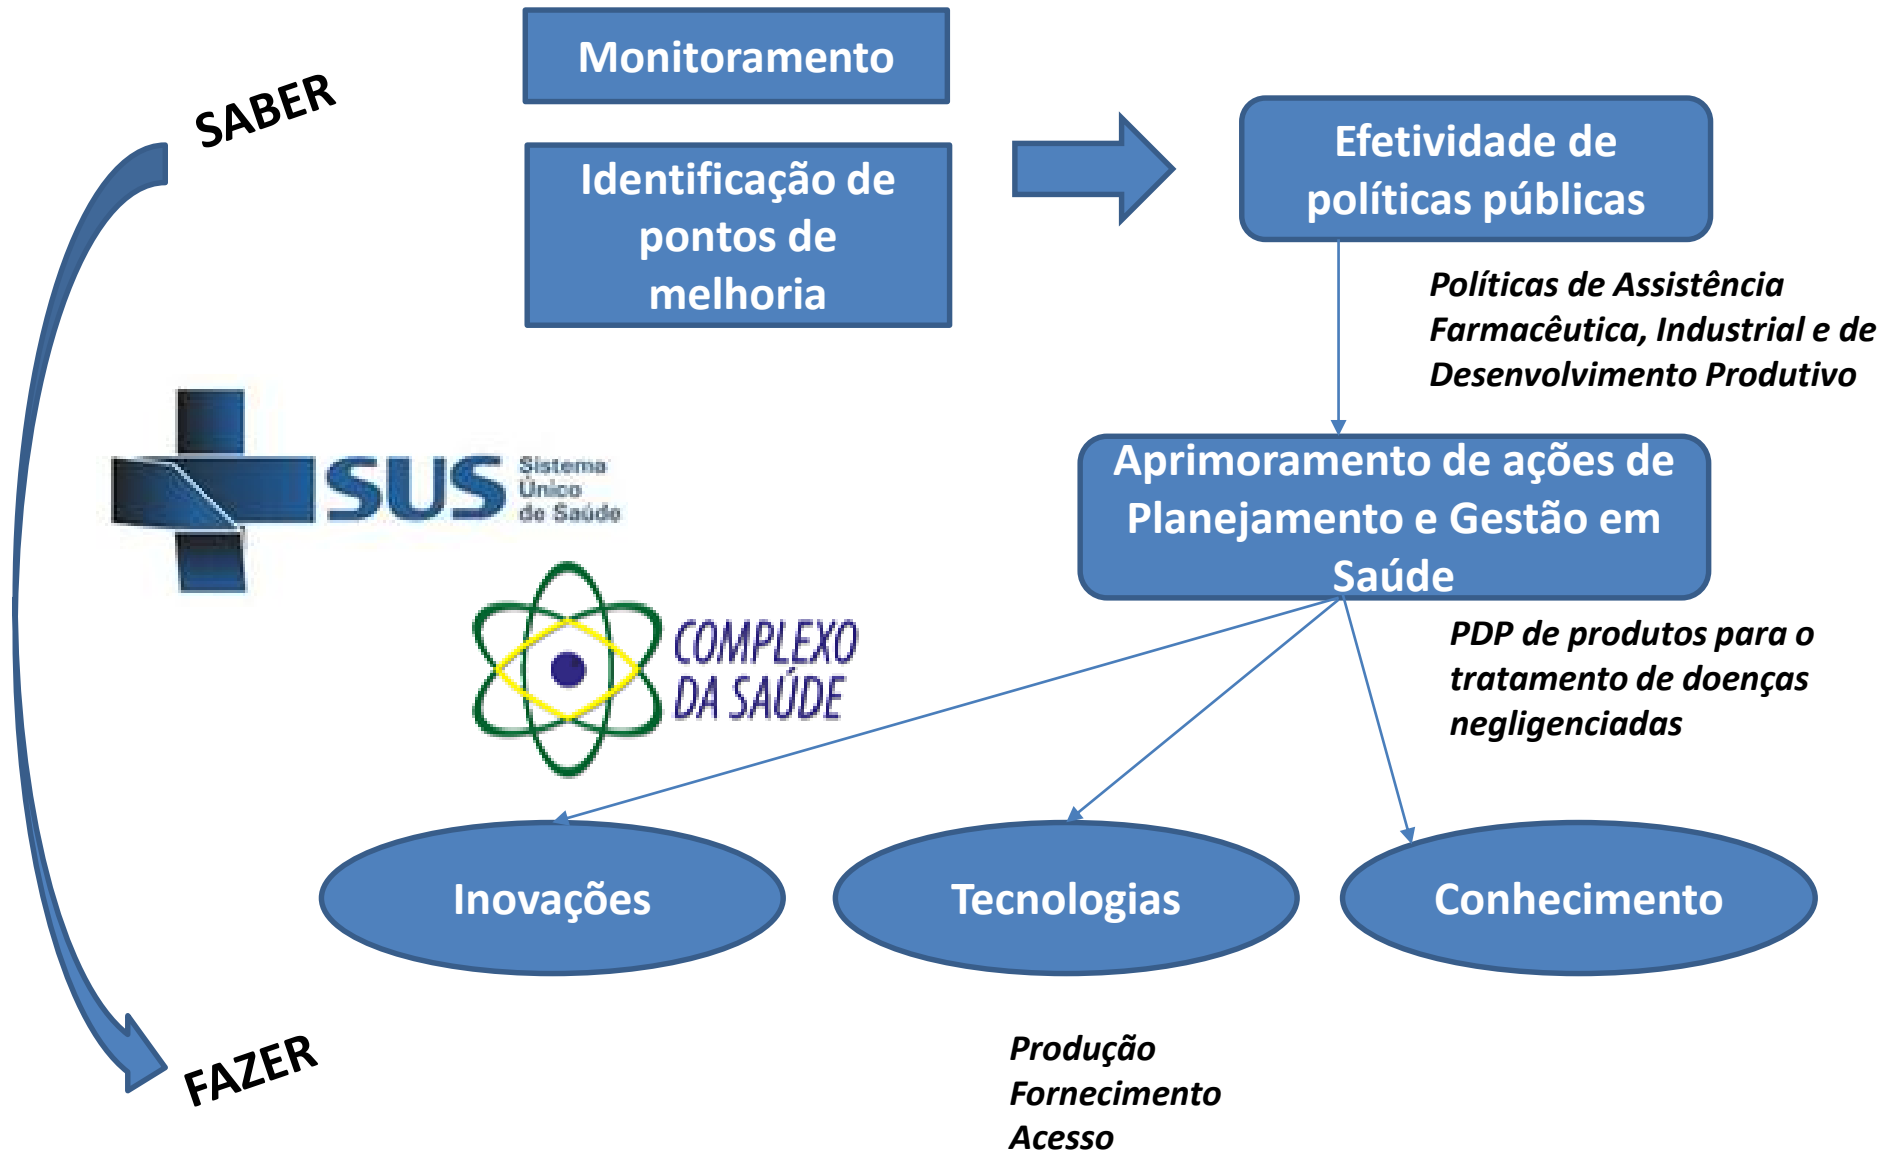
Monitoramento

SABER

Identificação de pontos de melhoria

Efetividade de políticas públicas

Políticas de Assistência Farmacêutica, Industrial e de Desenvolvimento Produtivo

SUS Sistema Único de Saúde

Aprimoramento de ações de Planejamento e Gestão em Saúde

COMPLEXO DA SAÚDE

PDP de produtos para o tratamento de doenças negligenciadas

Inovações

Tecnologias

Conhecimento

FAZER

Produção
Fornecimento
Acesso